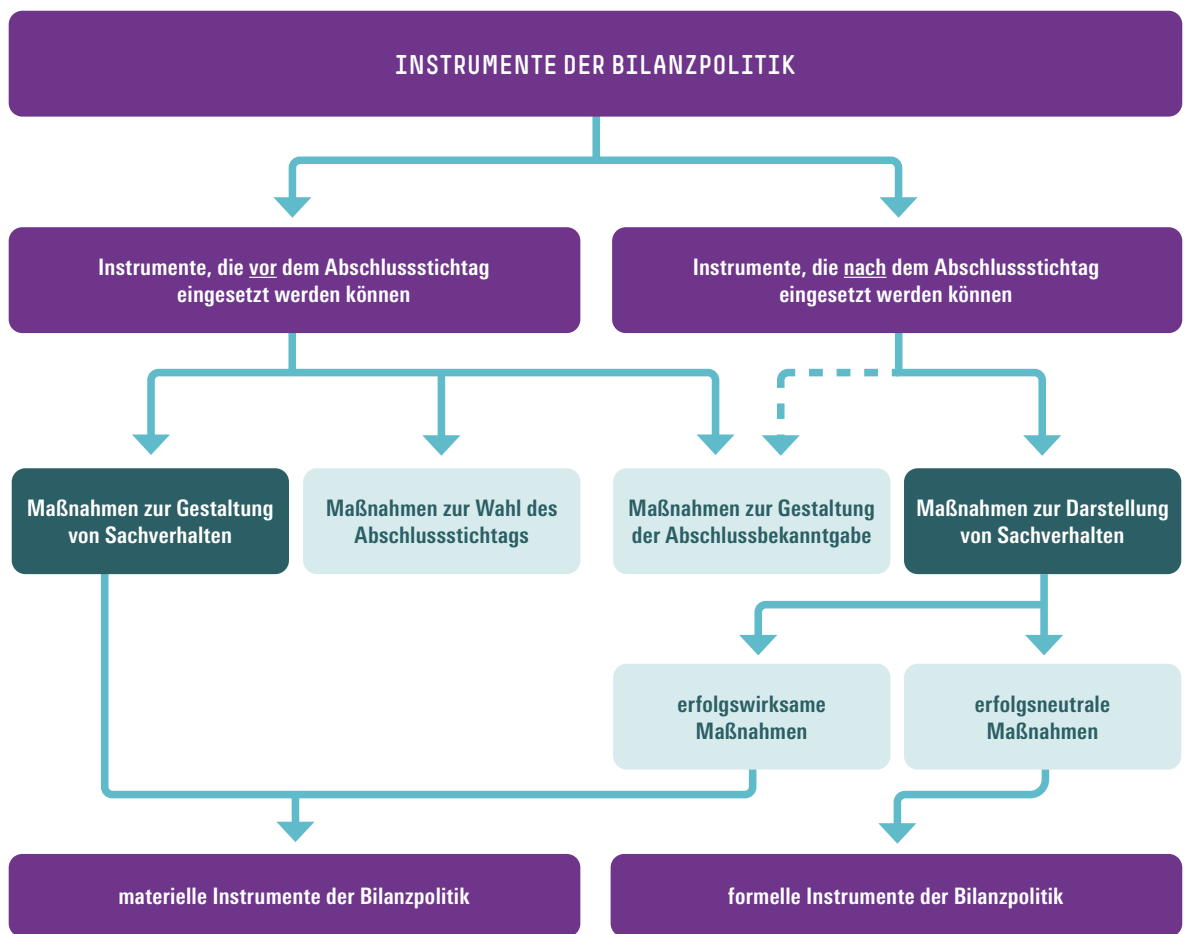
INSTRUMENTE DER BILANZPOLITIK

Instrumente, die vor dem Abschlussstichtag eingesetzt werden können

Instrumente, die nach dem Abschlussstichtag eingesetzt werden können

Maßnahmen zur Gestaltung von Sachverhalten

Maßnahmen zur Wahl des Abschlussstichtags

Maßnahmen zur Gestaltung der Abschlussbekanntgabe

Maßnahmen zur Darstellung von Sachverhalten

erfolgswirksame Maßnahmen

erfolgsneutrale Maßnahmen

materielle Instrumente der Bilanzpolitik

formelle Instrumente der Bilanzpolitik